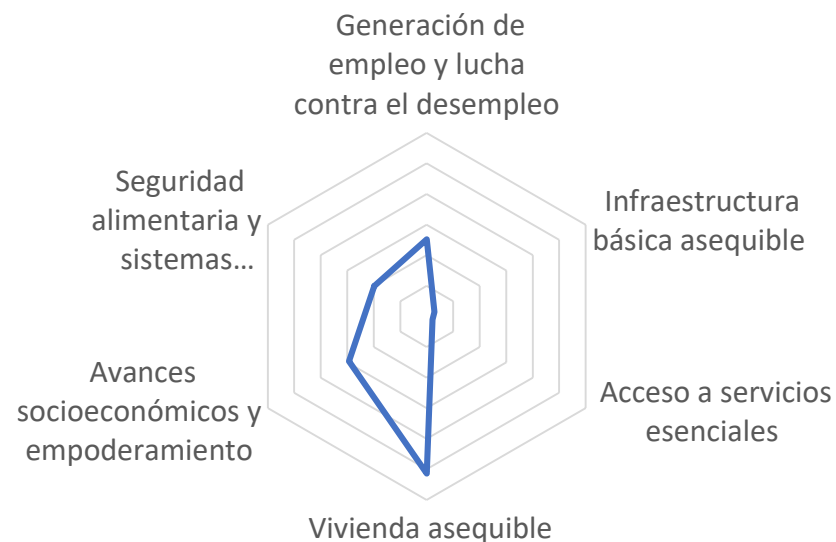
Generación de empleo y lucha contra el desempleo

Infraestructura básica asequible

Acceso a servicios esenciales

Vivienda asequible

Avances socioeconómicos y empoderamiento

Seguridad alimentaria y sistemas…